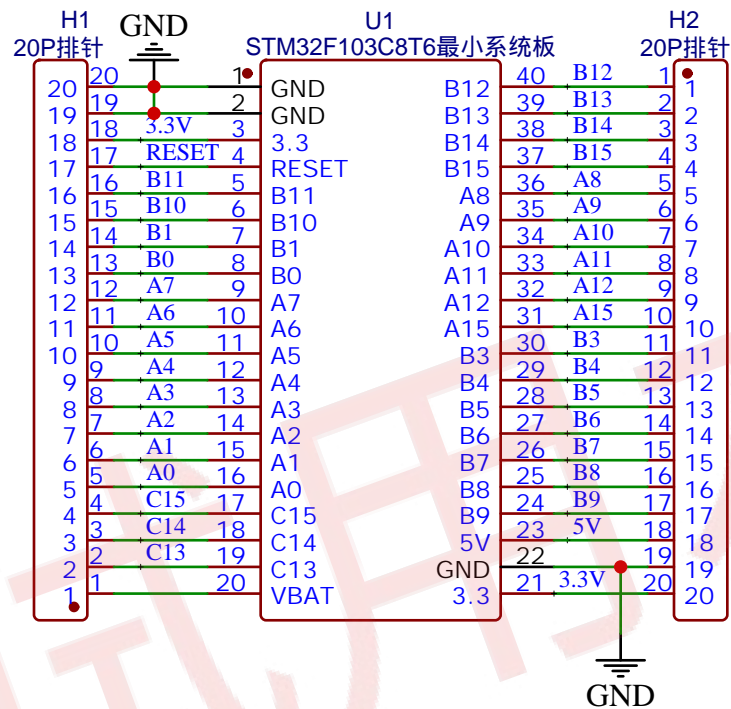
H1
20P排针
GND
U1
STM32F103C8T6最小系统板
H2
20P排针

| H1 | Pin | Net | U1 Pin | U1 Label | U1 Label | U1 Pin | Net | H2 Pin | H2 |
|---|---|---|---|---|---|---|---|---|---|
| 20 | 20 | | 1 | GND | B12 | 40 | B12 | 1 | 1 |
| 19 | 19 | | 2 | GND | B13 | 39 | B13 | 2 | 2 |
| 18 | 18 | 3.3V | 3 | 3.3 | B14 | 38 | B14 | 3 | 3 |
| 17 | 17 | RESET | 4 | RESET | B15 | 37 | B15 | 4 | 4 |
| 16 | 16 | B11 | 5 | B11 | A8 | 36 | A8 | 5 | 5 |
| 15 | 15 | B10 | 6 | B10 | A9 | 35 | A9 | 6 | 6 |
| 14 | 14 | B1 | 7 | B1 | A10 | 34 | A10 | 7 | 7 |
| 13 | 13 | B0 | 8 | B0 | A11 | 33 | A11 | 8 | 8 |
| 12 | 12 | A7 | 9 | A7 | A12 | 32 | A12 | 9 | 9 |
| 11 | 11 | A6 | 10 | A6 | A15 | 31 | A15 | 10 | 10 |
| 10 | 10 | A5 | 11 | A5 | B3 | 30 | B3 | 11 | 11 |
| 9 | 9 | A4 | 12 | A4 | B4 | 29 | B4 | 12 | 12 |
| 8 | 8 | A3 | 13 | A3 | B5 | 28 | B5 | 13 | 13 |
| 7 | 7 | A2 | 14 | A2 | B6 | 27 | B6 | 14 | 14 |
| 6 | 6 | A1 | 15 | A1 | B7 | 26 | B7 | 15 | 15 |
| 5 | 5 | A0 | 16 | A0 | B8 | 25 | B8 | 16 | 16 |
| 4 | 4 | C15 | 17 | C15 | B9 | 24 | B9 | 17 | 17 |
| 3 | 3 | C14 | 18 | C14 | 5V | 23 | 5V | 18 | 18 |
| 2 | 2 | C13 | 19 | C13 | GND | 22 | | 19 | 19 |
| 1 | 1 | | 20 | VBAT | 3.3 | 21 | 3.3V | 20 | 20 |

GND